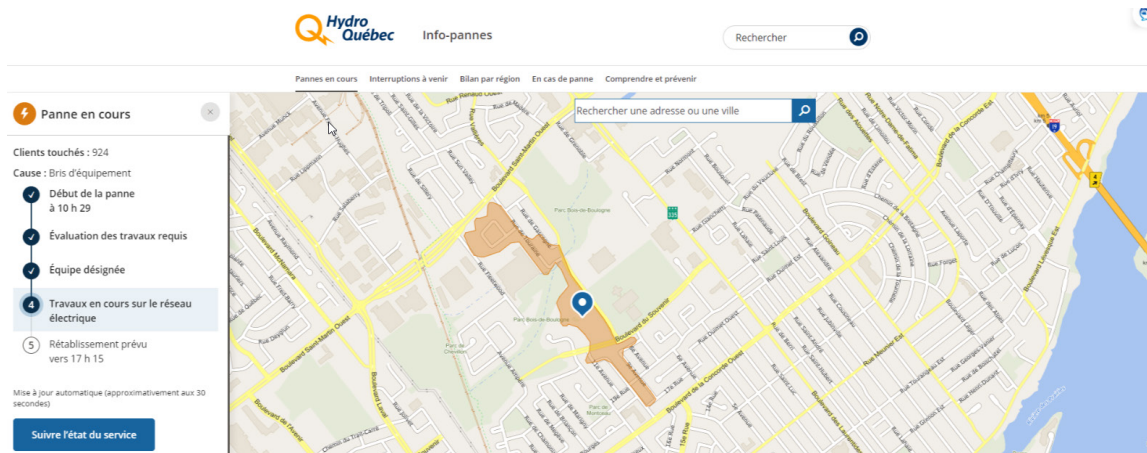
Hydro Québec Info-pannes

Rechercher

Pannes en cours Interruptions à venir Bilan par région En cas de panne Comprendre et prévenir

Panne en cours

Clients touchés : 924

Cause : Bris d'équipement

Début de la panne à 10 h 29

Évaluation des travaux requis

Équipe désignée

4 Travaux en cours sur le réseau électrique

5 Rétablissement prévu vers 17 h 15

Mise à jour automatique (approximativement aux 30 secondes)

Suivre l'état du service

Rechercher une adresse ou une ville

Parc Bois-de-Boulogne

Boulevard Saint-Martin Ouest

Boulevard du Souvenir

Boulevard de la Concorde Ouest

Boulevard de la Concorde Est

Boulevard Lévesque Est

Boulevard Laval

Boulevard Saint-Martin Est

Boulevard des Laurentides

Parc de Chevalier

Parc de Montpellier

Rue Ravaud Ouest

Boulevard Meunier Est

Boulevard Notre-Dame-de-Fatima

Boulevard Montmorency

Boulevard Lévesque Est

19

335